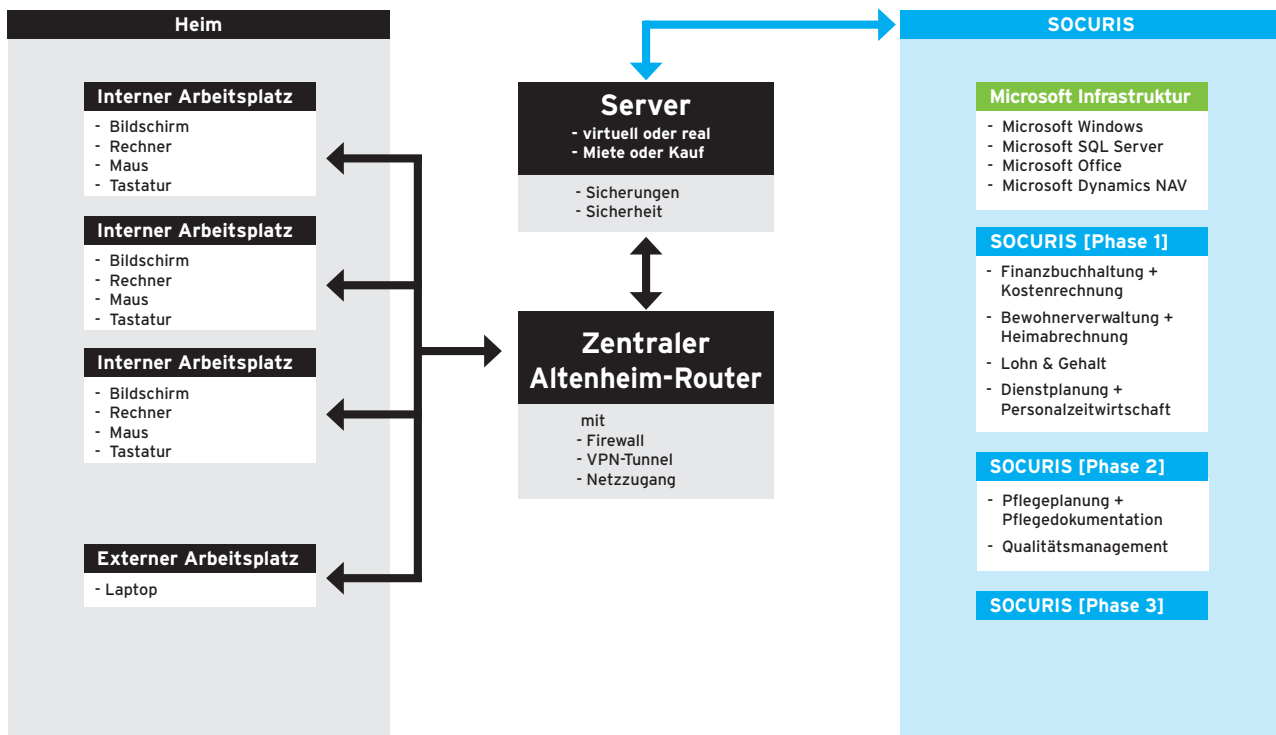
Heim

Interner Arbeitsplatz
- Bildschirm
- Rechner
- Maus
- Tastatur

Interner Arbeitsplatz
- Bildschirm
- Rechner
- Maus
- Tastatur

Interner Arbeitsplatz
- Bildschirm
- Rechner
- Maus
- Tastatur

Externer Arbeitsplatz
- Laptop

Server
- virtuell oder real
- Miete oder Kauf
- Sicherungen
- Sicherheit

Zentraler Altenheim-Router
mit
- Firewall
- VPN-Tunnel
- Netzzugang

SOCURIS

Microsoft Infrastruktur
- Microsoft Windows
- Microsoft SQL Server
- Microsoft Office
- Microsoft Dynamics NAV

SOCURIS [Phase 1]
- Finanzbuchhaltung + Kostenrechnung
- Bewohnerverwaltung + Heimabrechnung
- Lohn & Gehalt
- Dienstplanung + Personalzeitwirtschaft

SOCURIS [Phase 2]
- Pflegeplanung + Pflegedokumentation
- Qualitätsmanagement

SOCURIS [Phase 3]